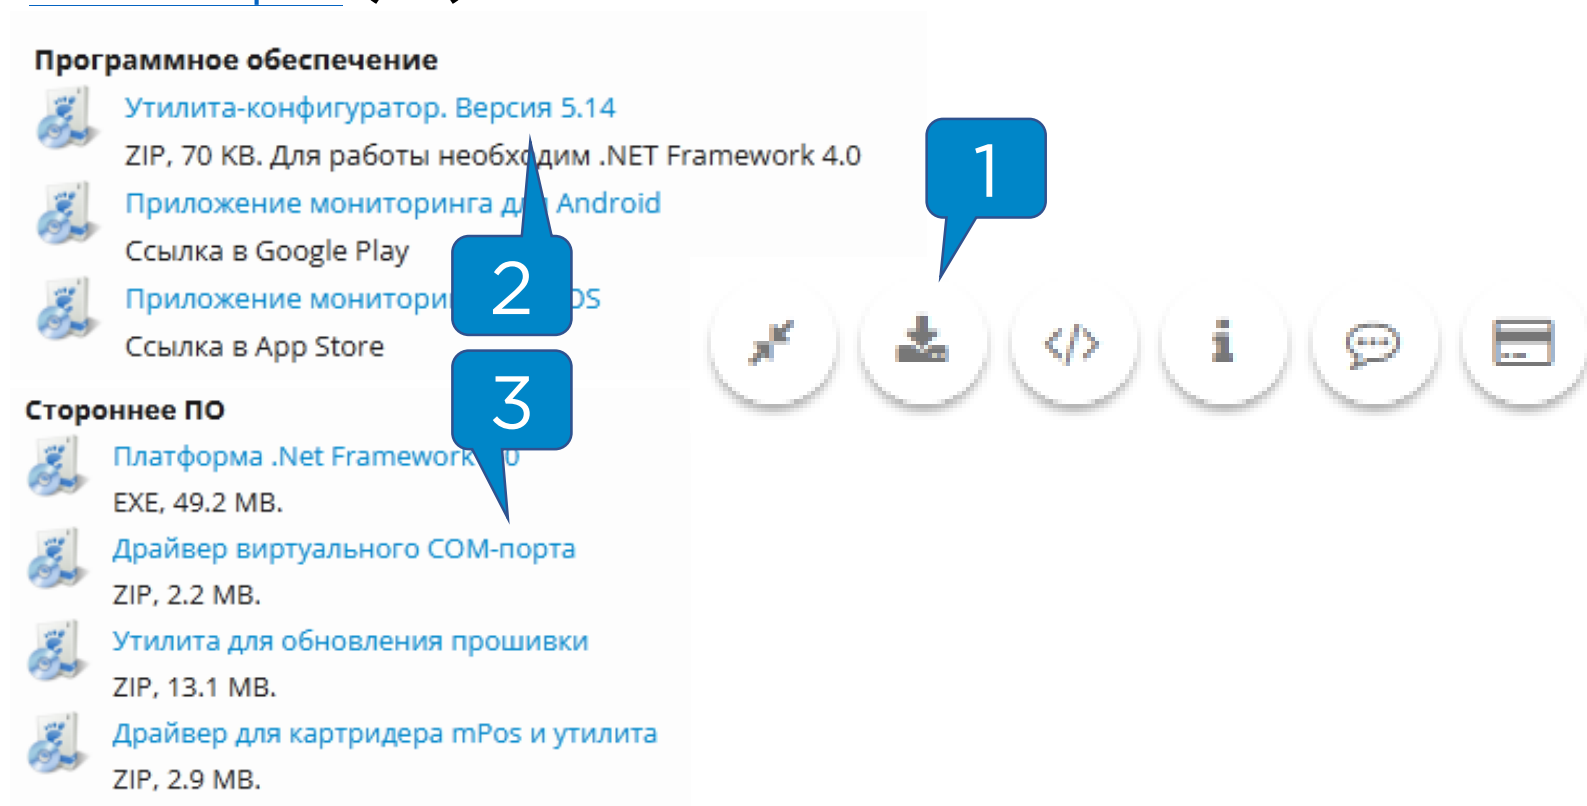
Программное обеспечение

Утилита-конфигуратор. Версия 5.14
ZIP, 70 KB. Для работы необх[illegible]дим .NET Framework 4.0

Приложение мониторинга д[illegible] Android
Ссылка в Google Play

Приложение мониторин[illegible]OS
Ссылка в App Store

Стороннее ПО

Платформа .Net Framework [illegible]0
EXE, 49.2 MB.

Драйвер виртуального COM-порта
ZIP, 2.2 MB.

Утилита для обновления прошивки
ZIP, 13.1 MB.

Драйвер для картридера mPos и утилита
ZIP, 2.9 MB.

1

2

3

</>